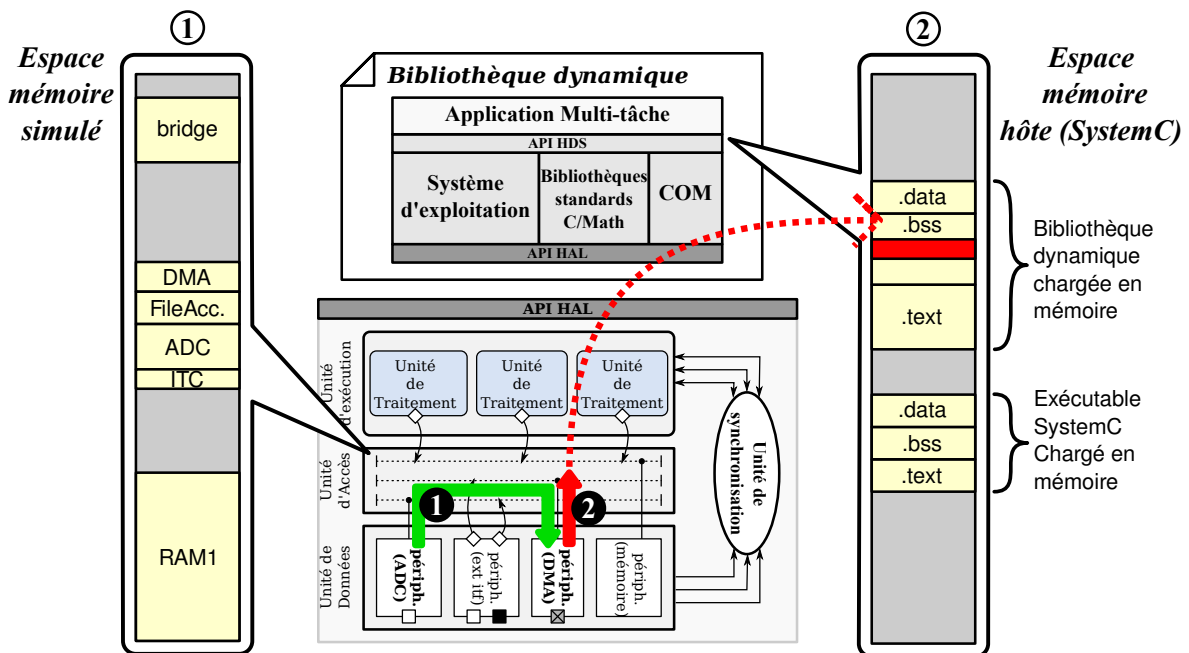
①
Espace mémoire simulé
bridge
DMA
FileAcc.
ADC
ITC
RAM1

Bibliothèque dynamique
Application Multi-tâche
API HDS
Système d'exploitation
Bibliothèques standards C/Math
COM
API HAL

API HAL
Unité d'exécution
Unité de Traitement
Unité de Traitement
Unité de Traitement
Unité d'Accès
Unité de Données
périph. (ADC)
périph. (ext itf)
périph. (DMA)
périph. (mémoire)
Unité de synchronisation
1
2

②
Espace mémoire hôte (SystemC)
.data
.bss
.text
Bibliothèque dynamique chargée en mémoire
.data
.bss
.text
Exécutable SystemC Chargé en mémoire